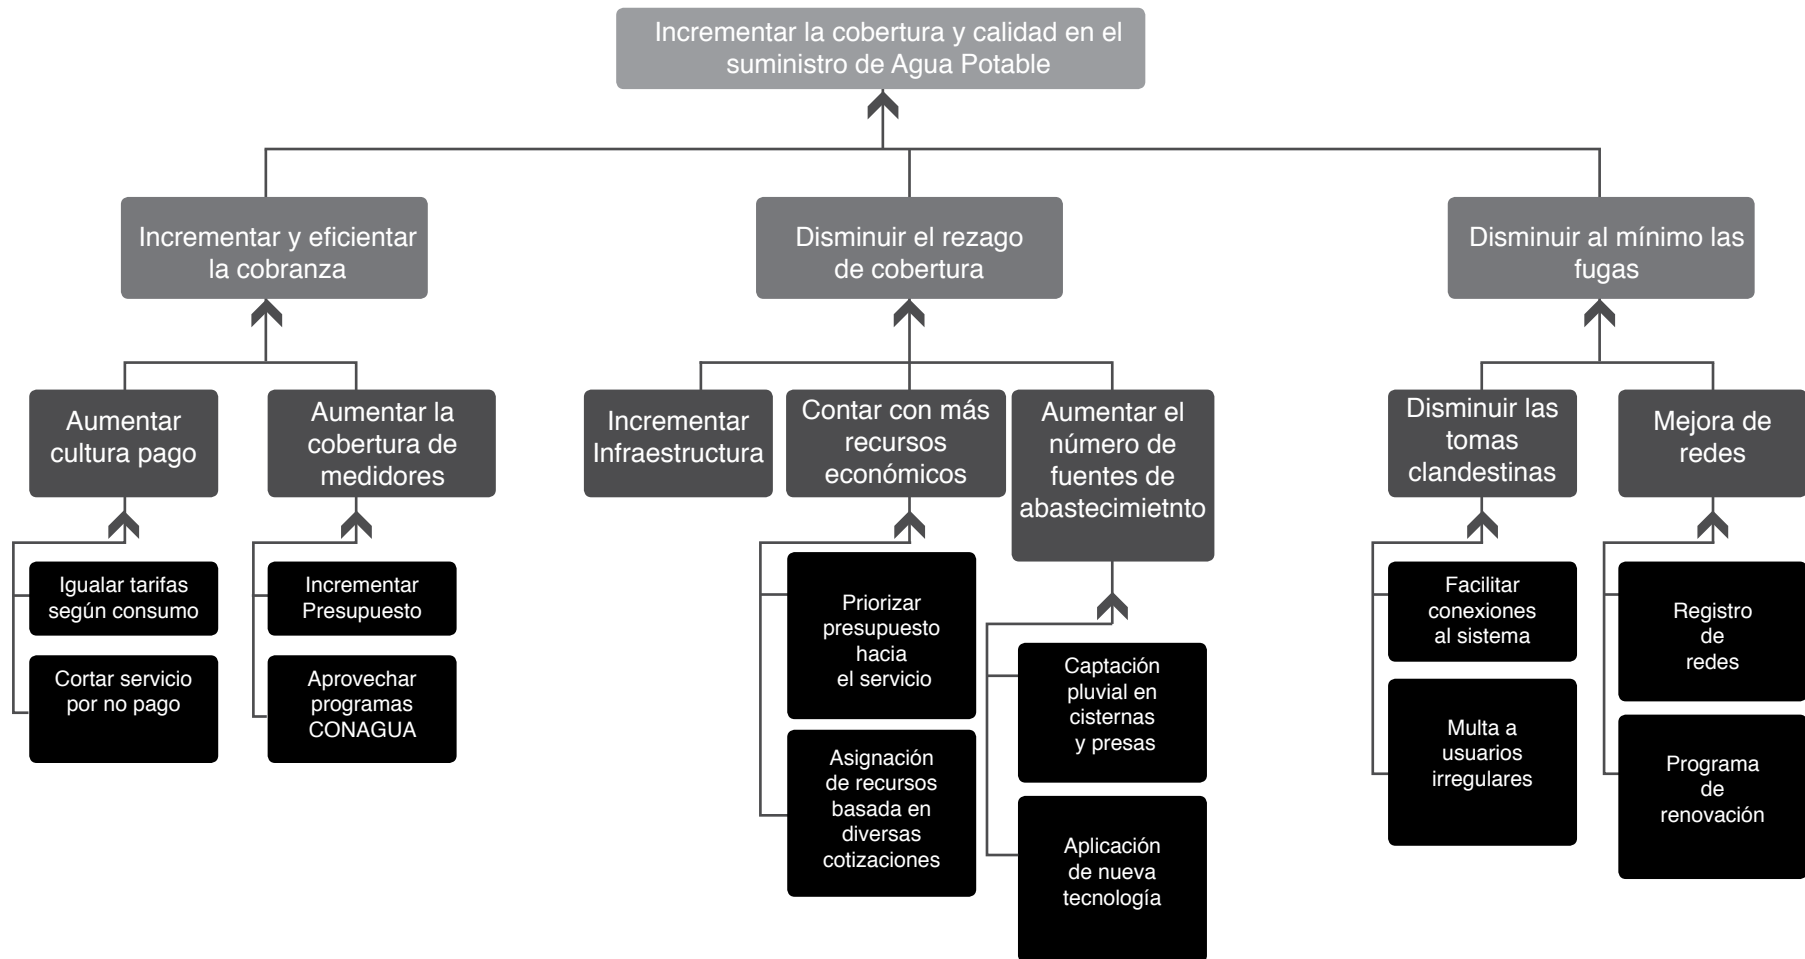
Incrementar la cobertura y calidad en el suministro de Agua Potable

Incrementar y eficientar la cobranza

Aumentar cultura pago

Igualar tarifas según consumo

Cortar servicio por no pago

Aumentar la cobertura de medidores

Incrementar Presupuesto

Aprovechar programas CONAGUA

Disminuir el rezago de cobertura

Incrementar Infraestructura

Contar con más recursos económicos

Priorizar presupuesto hacia el servicio

Asignación de recursos basada en diversas cotizaciones

Aumentar el número de fuentes de abastecimietnto

Captación pluvial en cisternas y presas

Aplicación de nueva tecnología

Disminuir al mínimo las fugas

Disminuir las tomas clandestinas

Facilitar conexiones al sistema

Multa a usuarios irregulares

Mejora de redes

Registro de redes

Programa de renovación